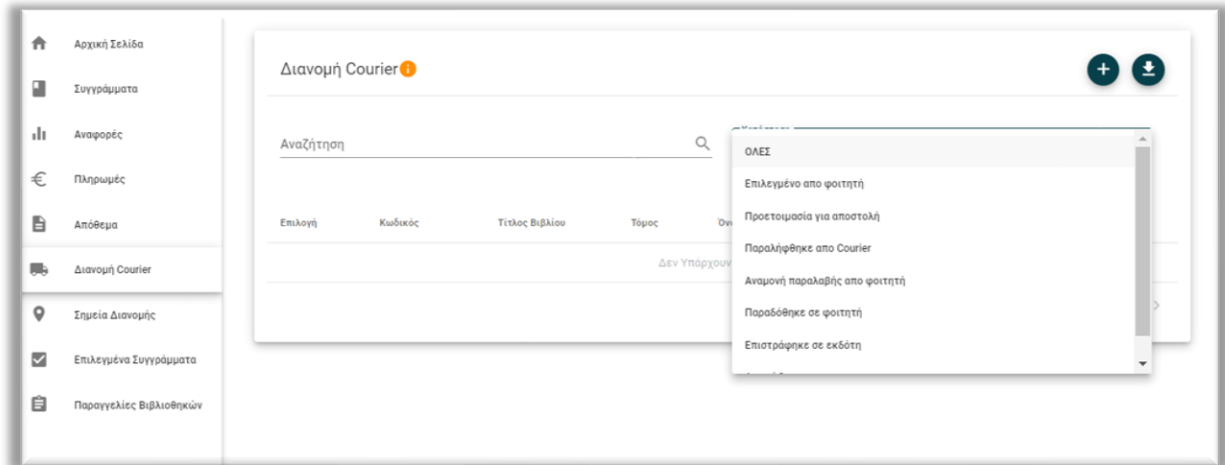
Αρχική Σελίδα
Συγγράμματα
Αναφορές
Πληρωμές
Απόθεμα
Διανομή Courier
Σημεία Διανομής
Επιλεγμένα Συγγράμματα
Παραγγελίες Βιβλιοθηκών

Διανομή Courier

Αναζήτηση

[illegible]

ΟΛΕΣ
Επιλεγμένο απο φοιτητή
Προετοιμασία για αποστολή
Παραλήφθηκε απο Courier
Αναμονή παραλαβής απο φοιτητή
Παραδόθηκε σε φοιτητή
Επιστράφηκε σε εκδότη
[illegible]

| Επιλογή | Κωδικός | Τίτλος Βιβλίου | Τόμος | Ον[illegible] |
|---|---|---|---|---|

Δεν Υπάρχουν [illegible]